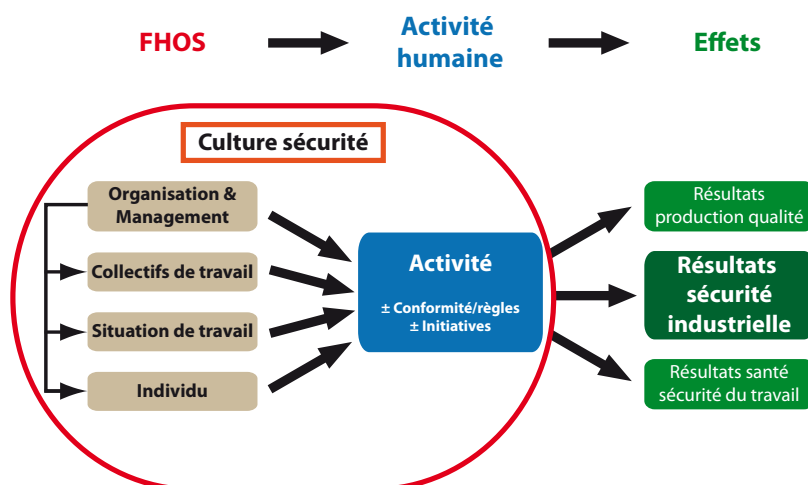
FHOS

Activité humaine

Effets

Culture sécurité

Organisation & Management

Collectifs de travail

Situation de travail

Individu

Activité

± Conformité/règles
± Initiatives

Résultats production qualité

Résultats sécurité industrielle

Résultats santé sécurité du travail